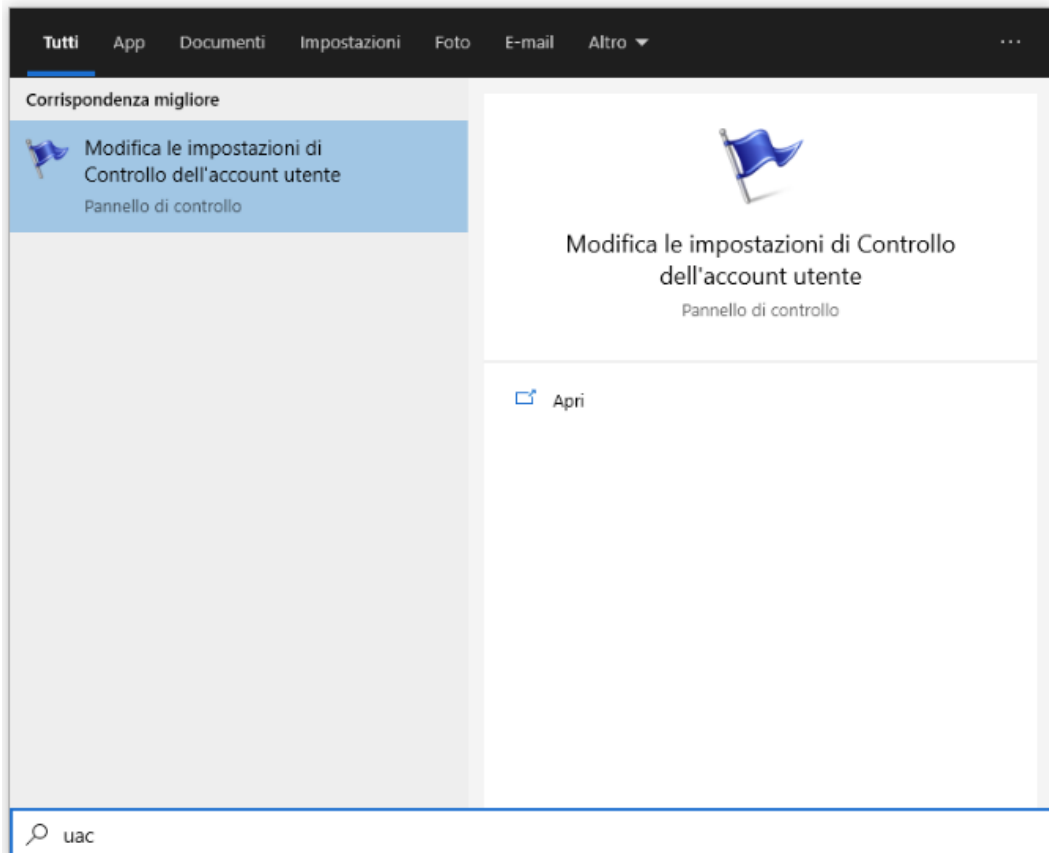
Tutti App Documenti Impostazioni Foto E-mail Altro ▾ ...

Corrispondenza migliore

Modifica le impostazioni di Controllo dell'account utente
Pannello di controllo

Modifica le impostazioni di Controllo dell'account utente
Pannello di controllo

Apri

uac